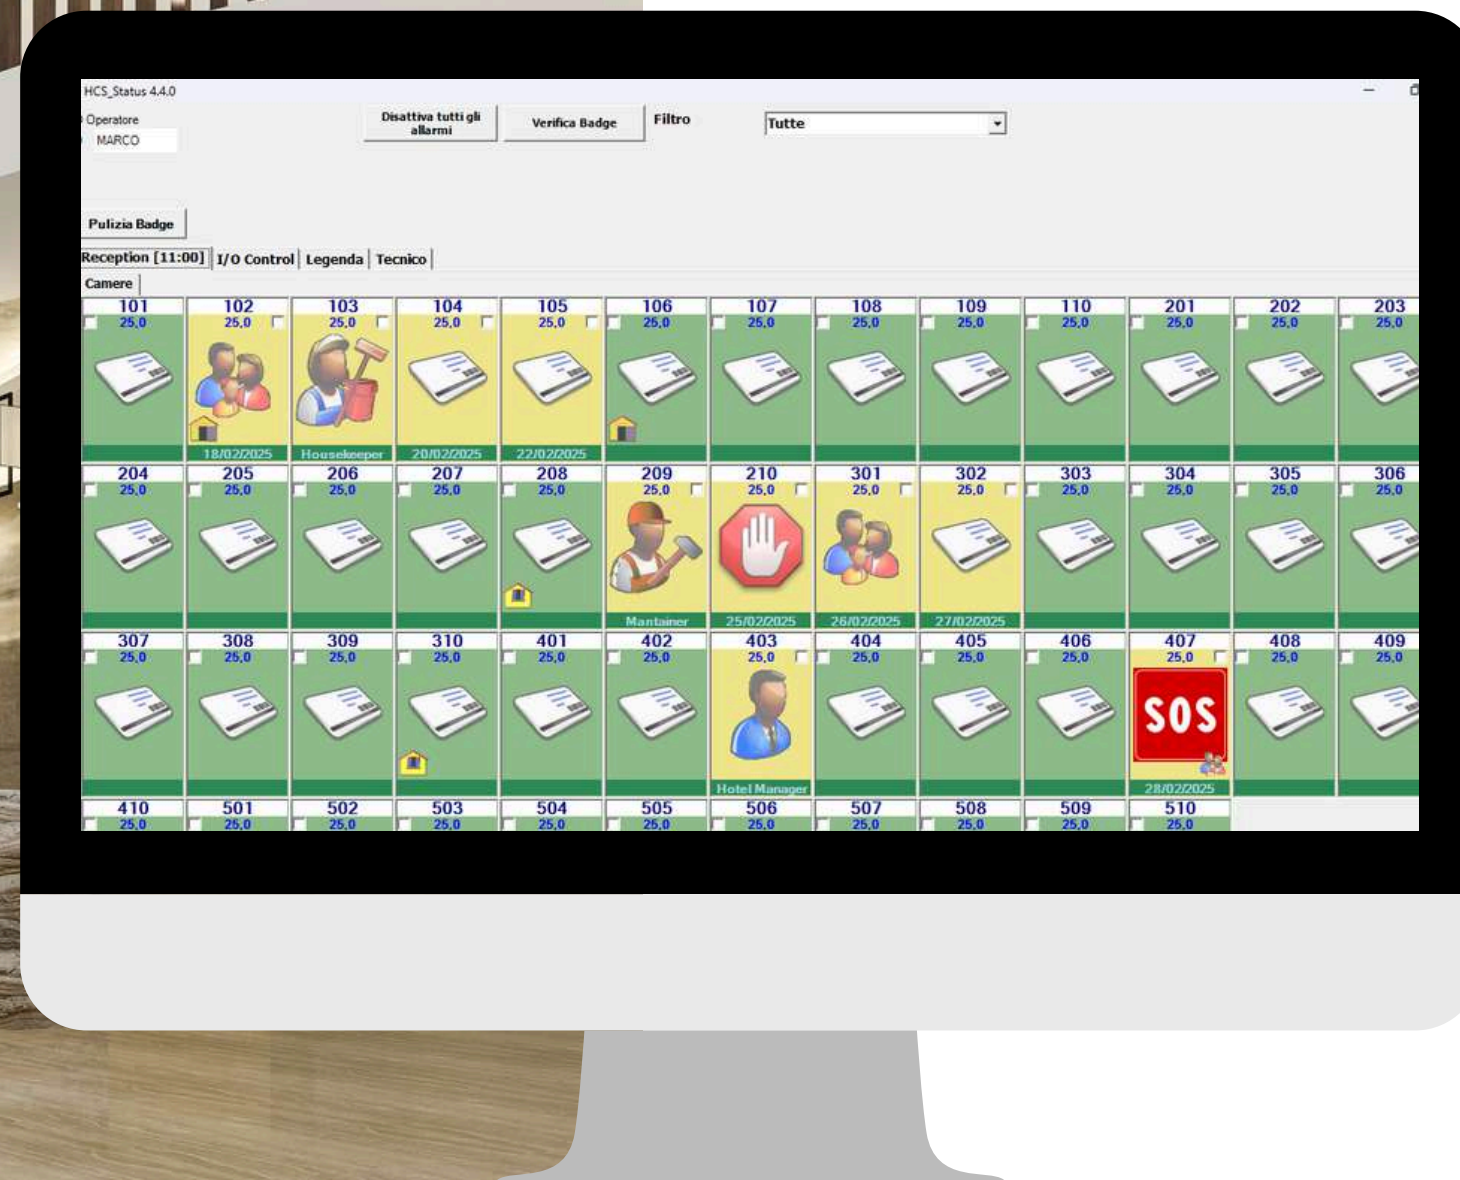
HCS_Status 4.4.0

Operatore
MARCO

Disattiva tutti gli allarmi
Verifica Badge
Filtro
Tutte

Pulizia Badge

Reception [11:00] | I/O Control | Legenda | Tecnico

Camere

| 101 | 102 | 103 | 104 | 105 | 106 | 107 | 108 | 109 | 110 | 201 | 202 | 203 |
|---|---|---|---|---|---|---|---|---|---|---|---|---|
| 25,0 | 25,0 | 25,0 | 25,0 | 25,0 | 25,0 | 25,0 | 25,0 | 25,0 | 25,0 | 25,0 | 25,0 | 25,0 |
| | 18/02/2025 | Housekeeper | 20/02/2025 | 22/02/2025 | | | | | | | | |

| 204 | 205 | 206 | 207 | 208 | 209 | 210 | 301 | 302 | 303 | 304 | 305 | 306 |
|---|---|---|---|---|---|---|---|---|---|---|---|---|
| 25,0 | 25,0 | 25,0 | 25,0 | 25,0 | 25,0 | 25,0 | 25,0 | 25,0 | 25,0 | 25,0 | 25,0 | 25,0 |
| | | | | | Mantainer | 25/02/2025 | 26/02/2025 | 27/02/2025 | | | | |

| 307 | 308 | 309 | 310 | 401 | 402 | 403 | 404 | 405 | 406 | 407 | 408 | 409 |
|---|---|---|---|---|---|---|---|---|---|---|---|---|
| 25,0 | 25,0 | 25,0 | 25,0 | 25,0 | 25,0 | 25,0 | 25,0 | 25,0 | 25,0 | 25,0 | 25,0 | 25,0 |
| | | | | | | Hotel Manager | | | | SOS 28/02/2025 | | |

| 410 | 501 | 502 | 503 | 504 | 505 | 506 | 507 | 508 | 509 | 510 |
|---|---|---|---|---|---|---|---|---|---|---|
| 25,0 | 25,0 | 25,0 | 25,0 | 25,0 | 25,0 | 25,0 | 25,0 | 25,0 | 25,0 | 25,0 |